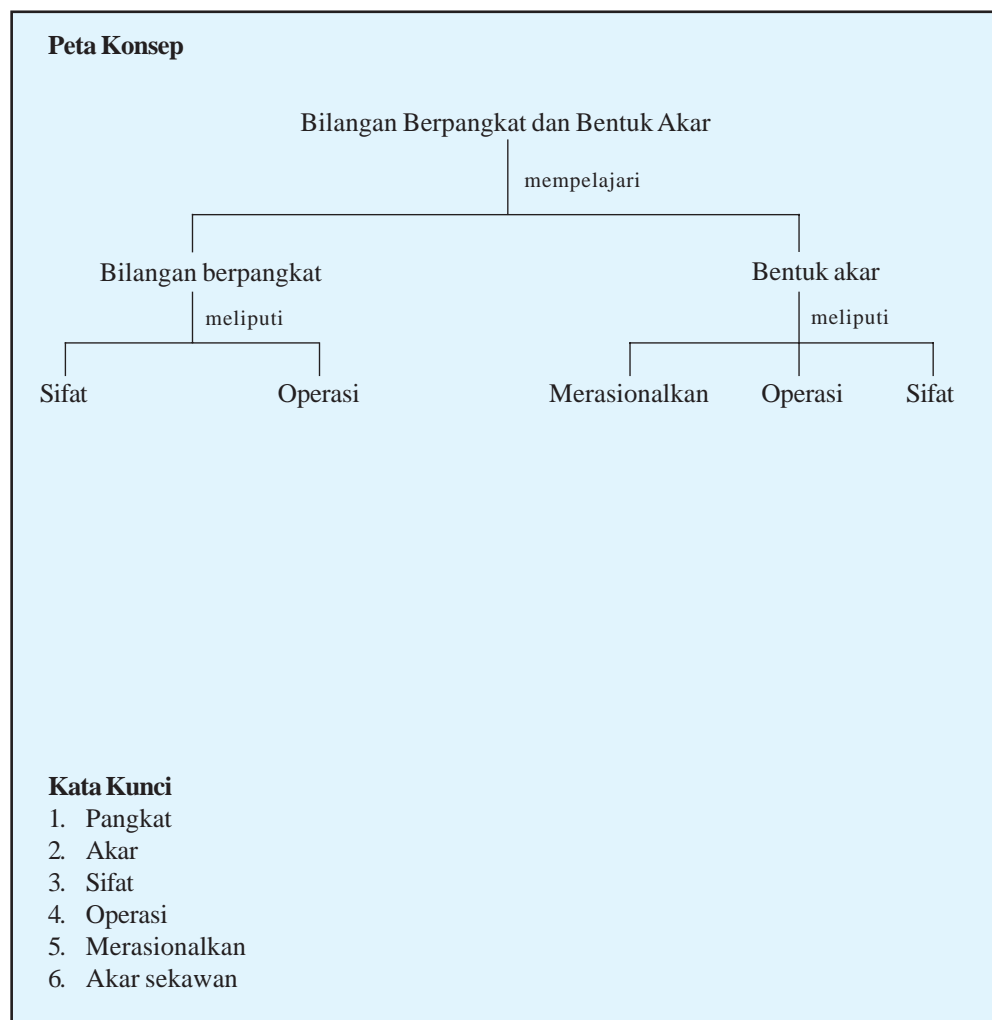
Peta Konsep

Bilangan Berpangkat dan Bentuk Akar

mempelajari

Bilangan berpangkat

meliputi

Sifat

Operasi

Bentuk akar

meliputi

Merasionalkan

Operasi

Sifat

Kata Kunci
1. Pangkat
2. Akar
3. Sifat
4. Operasi
5. Merasionalkan
6. Akar sekawan